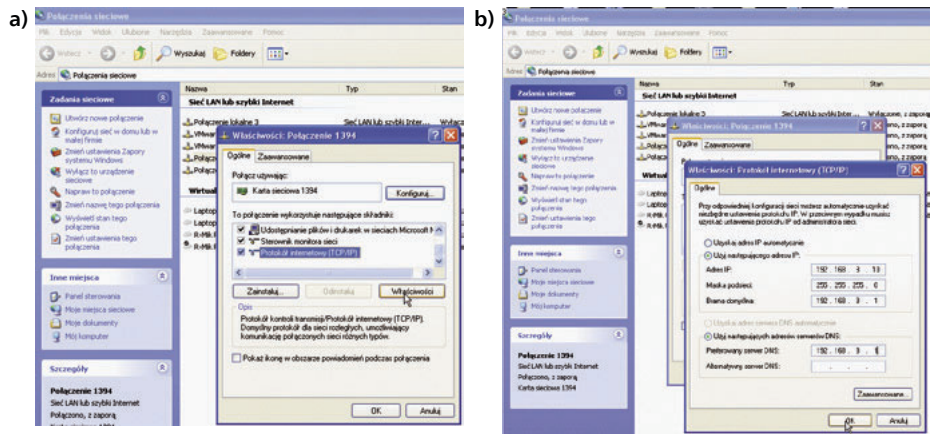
a)

Połączenia sieciowe

Plik Edycja Widok Ulubione Narzędzia Zaawansowane Pomoc

Wstecz Wyszukaj Foldery

Adres Połączenia sieciowe

Nazwa Typ Stan

Zadania sieciowe

Utwórz nowe połączenie

Konfiguruj sieć w domu lub w małej firmie

Zmień ustawienia Zapory systemu Windows

Wyłącz to urządzenie sieciowe

Napraw to połączenie

Zmień nazwę tego połączenia

Wyświetl stan tego połączenia

Zmień ustawienia tego połączenia

Inne miejsca

Panel sterowania

Moje miejsca sieciowe

Moje dokumenty

Mój komputer

Szczegóły

Połączenie 1394

Sieć LAN lub szybki Internet

Połączono, z zaporą

Sieć LAN lub szybki Internet

Połączenie lokalne 3

Sieć LAN lub szybki Inter...

Wirtual

Laptop

Laptop

R-Mik

R-Mik

Właściwości: Połączenie 1394

Ogólne Zaawansowane

Połącz używając:

Karta sieciowa 1394

Konfiguruj...

To połączenie wykorzystuje następujące składniki:

Udostępnianie plików i drukarek w sieciach Microsoft N

Sterownik monitora sieci

Protokół internetowy (TCP/IP)

Zainstaluj... Odinstaluj Właściwości

Opis

Protokół kontroli transmisji/Protokół internetowy (TCP/IP). Domyślny protokół dla sieci rozległych, umożliwiający komunikację połączonych sieci różnych typów.

Pokaż ikonę w obszarze powiadomień podczas połączenia

OK Anuluj

b)

Połączenia sieciowe

Plik Edycja Widok Ulubione Narzędzia Zaawansowane Pomoc

Wstecz Wyszukaj Foldery

Adres Połączenia sieciowe

Nazwa Typ Stan

Zadania sieciowe

Utwórz nowe połączenie

Konfiguruj sieć w domu lub w małej firmie

Zmień ustawienia Zapory systemu Windows

Wyłącz to urządzenie sieciowe

Napraw to połączenie

Zmień nazwę tego połączenia

Wyświetl stan tego połączenia

Zmień ustawienia tego połączenia

Inne miejsca

Panel sterowania

Moje miejsca sieciowe

Moje dokumenty

Mój komputer

Szczegóły

Połączenie 1394

Sieć LAN lub szybki Internet

Połączono, z zaporą

Karta sieciowa 1394

Sieć LAN lub szybki Internet

Połączenie lokalne 3

Sieć LAN lub szybki Inter... Wyłączone, z zaporą

Właściwości: Połączenie 1394

Ogólne Zaawansowane

Właściwości: Protokół internetowy (TCP/IP)

Ogólne

Przy odpowiedniej konfiguracji sieci możesz automatycznie uzyskać niezbędne ustawienia protokołu IP. W przeciwnym wypadku musisz uzyskać ustawienia protokołu IP od administratora sieci.

Uzyskaj adres IP automatycznie

Użyj następującego adresu IP:

Adres IP: 192 . 168 . 3 . 10

Maska podsieci: 255 . 255 . 255 . 0

Brama domyślna: 192 . 168 . 3 . 1

Uzyskaj adres serwera DNS automatycznie

Użyj następujących adresów serwerów DNS:

Preferowany serwer DNS: 192 . 168 . 3 . 1

Alternatywny serwer DNS: . . .

Zaawansowane...

OK Anuluj